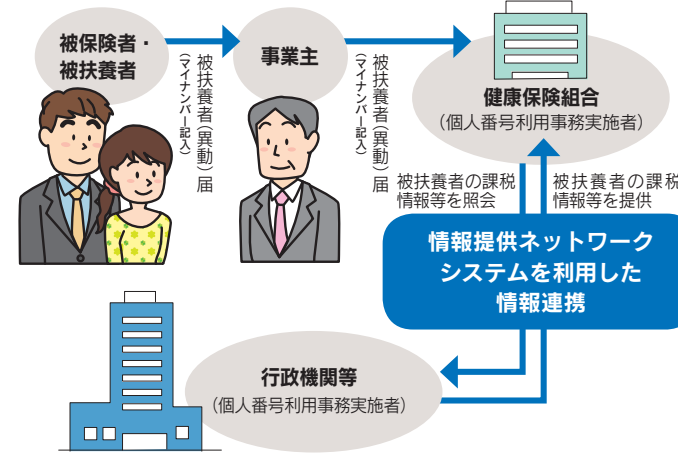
被保険者・被扶養者

被扶養者（異動）届
（マイナンバー記入）

事業主

被扶養者（異動）届
（マイナンバー記入）

健康保険組合
（個人番号利用事務実施者）

被扶養者の課税情報等を照会

被扶養者の課税情報等を提供

情報提供ネットワークシステムを利用した情報連携

行政機関等
（個人番号利用事務実施者）